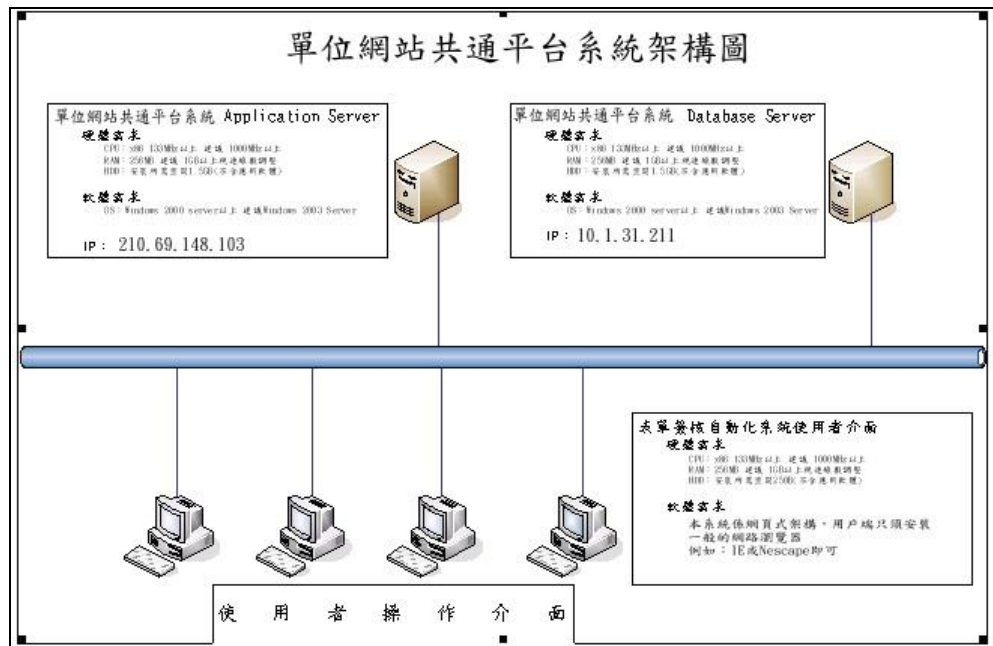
單位網站共通平台系統架構圖

單位網站共通平台系統 Application Server
硬體需求
CPU：x86 133MHz以上 建議 1000MHz以上
RAM：256MB 建議 1GB以上視連線數調整
HDD：安裝所需空間1.5GB(不含應用軟體)
軟體需求
OS：Windows 2000 server以上 建議Windows 2003 Server
IP： 210.69.148.103

單位網站共通平台系統 Database Server
硬體需求
CPU：x86 133MHz以上 建議 1000MHz以上
RAM：256MB 建議 1GB以上視連線數調整
HDD：安裝所需空間1.5GB(不含應用軟體)
軟體需求
OS：Windows 2000 server以上 建議Windows 2003 Server
IP：10.1.31.211

表單簽核自動化系統使用者介面
硬體需求
CPU：x86 133MHz以上 建議 1000MHz以上
RAM：256MB 建議 1GB以上視連線數調整
HDD：安裝所需空間250K(不含應用軟體)
軟體需求
本系統係網頁式架構，用戶端只須安裝一般的網路瀏覽器
例如：IE或Nescape即可

使 用 者 操 作 介 面